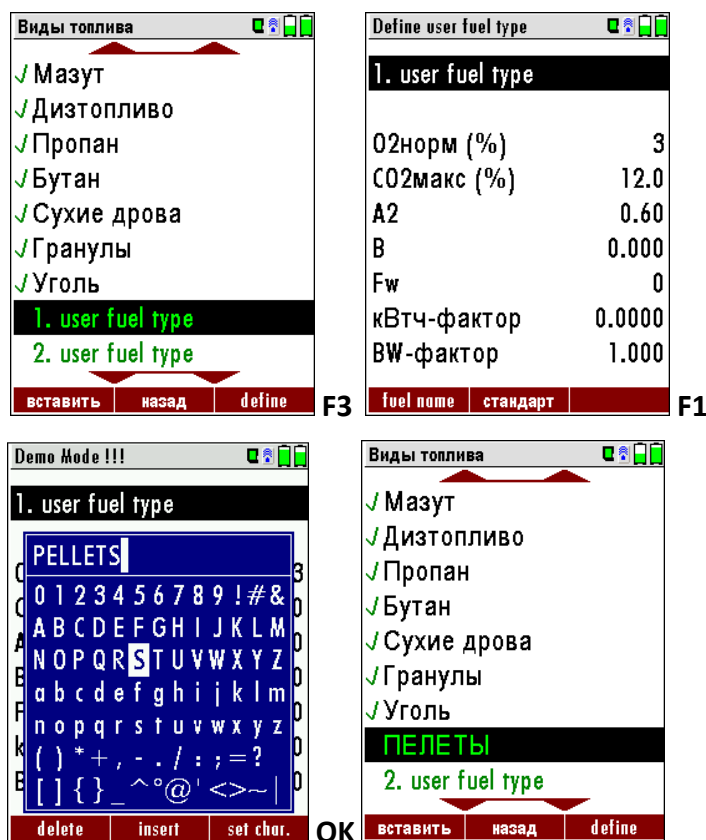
Виды топлива

√ Мазут
√ Дизтопливо
√ Пропан
√ Бутан
√ Сухие дрова
√ Гранулы
√ Уголь
1. user fuel type
2. user fuel type

вставить | назад | define

F3

Define user fuel type

1. user fuel type

| | |
|---|---|
| O2норм (%) | 3 |
| CO2макс (%) | 12.0 |
| A2 | 0.60 |
| B | 0.000 |
| Fw | 0 |
| кВтч-фактор | 0.0000 |
| BW-фактор | 1.000 |

fuel name | стандарт

F1

Demo Mode !!!

1. user fuel type

PELLETS
0 1 2 3 4 5 6 7 8 9 ! # &
A B C D E F G H I J K L M
N O P Q R S T U V W X Y Z
a b c d e f g h i j k l m
n o p q r s t u v w x y z
( ) * + , - . / : ; = ?
[ ] { } _ ^ ° @ ' < > ~ |

delete | insert | set char.

OK

Виды топлива

√ Мазут
√ Дизтопливо
√ Пропан
√ Бутан
√ Сухие дрова
√ Гранулы
√ Уголь
ПЕЛЕТЫ
2. user fuel type

вставить | назад | define